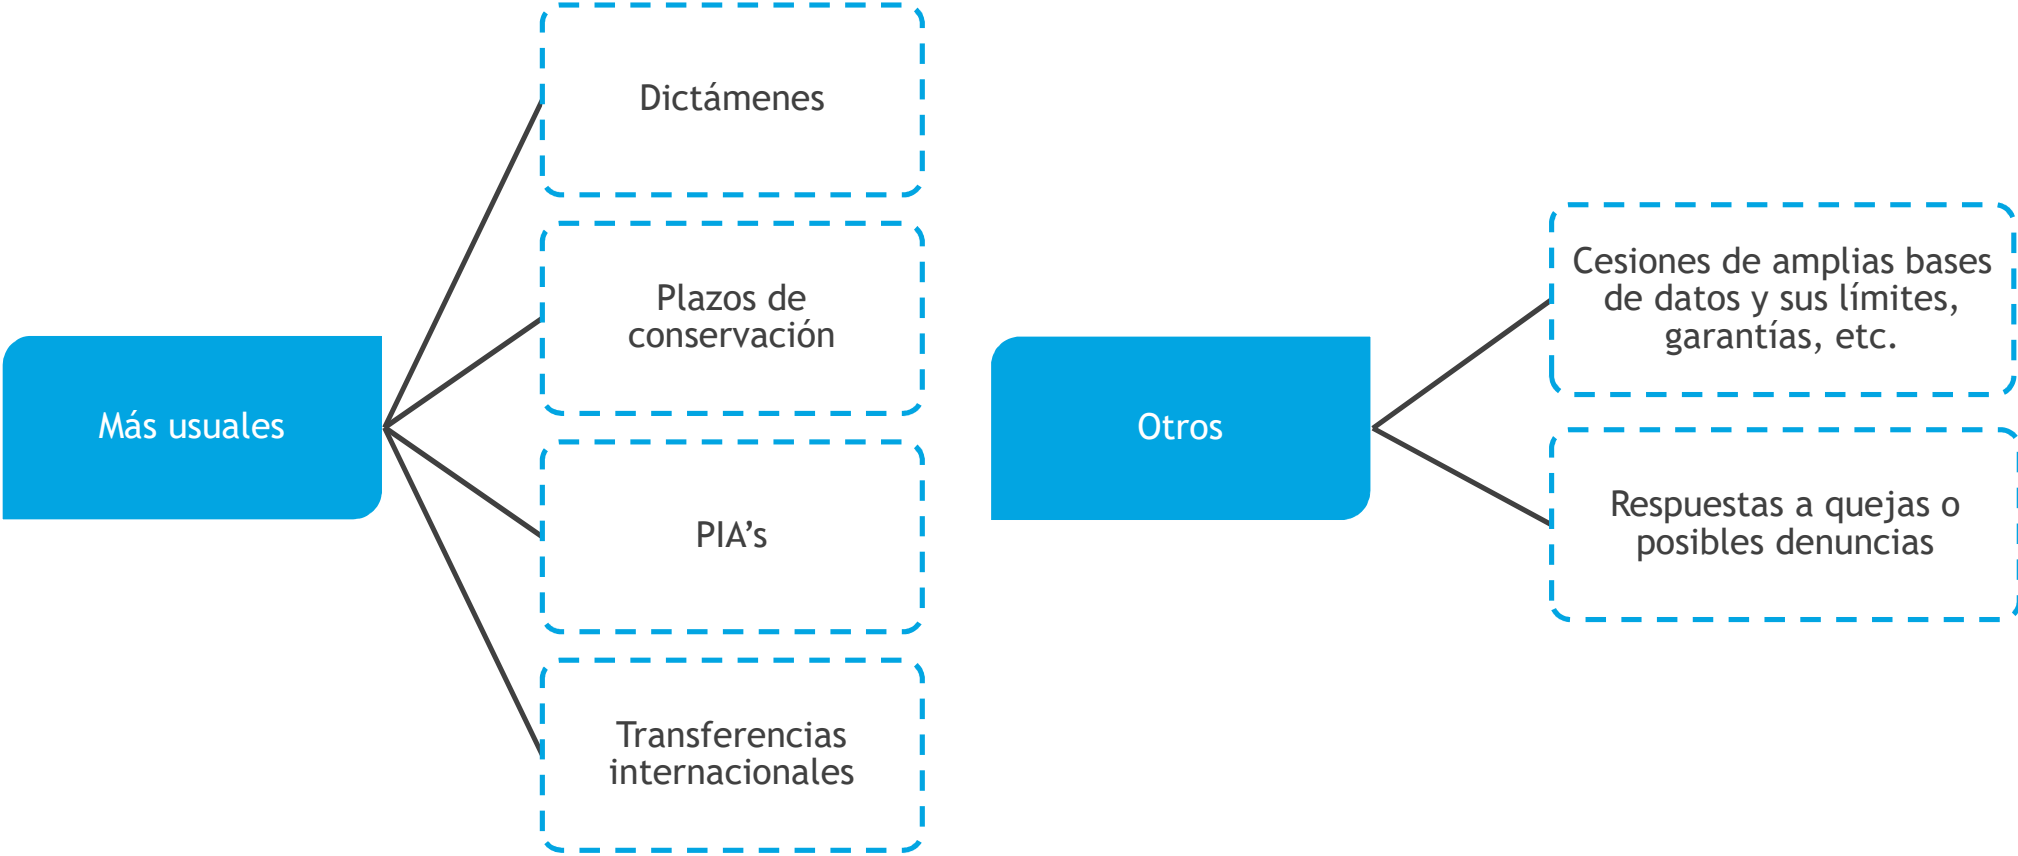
Más usuales

Dictámenes

Plazos de conservación

PIA’s

Transferencias internacionales

Otros

Cesiones de amplias bases de datos y sus límites, garantías, etc.

Respuestas a quejas o posibles denuncias